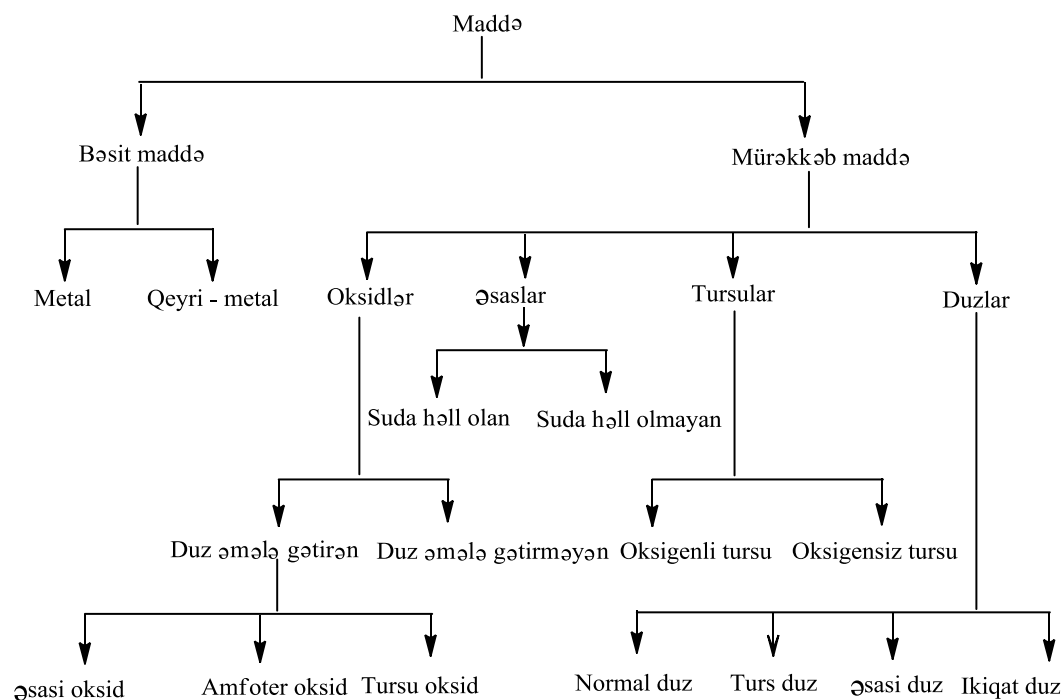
Maddə

Bəsit maddə

Mürəkkəb maddə

Metal

Qeyri - metal

Oksidlər

Əsaslar

Tursular

Duzlar

Suda həll olan

Suda həll olmayan

Duz əmələ gətirən

Duz əmələ gətirməyən

Oksigenli tursu

Oksigensiz tursu

Əsasi oksid

Amfoter oksid

Tursu oksid

Normal duz

Turs duz

Əsasi duz

Ikiqat duz